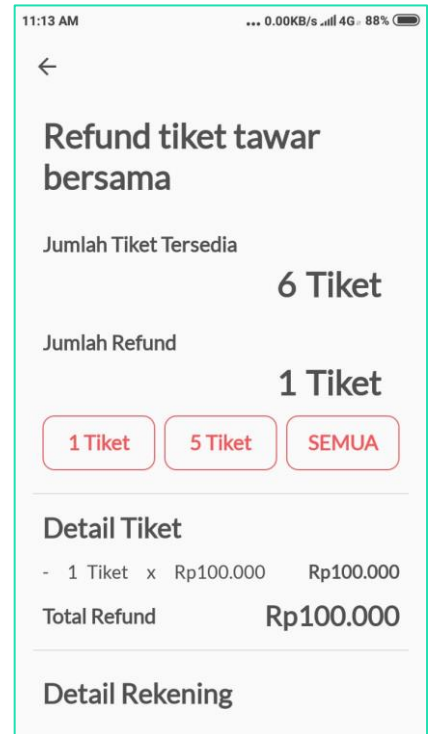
11:13 AM
... 0.00KB/s 4G 88%

←

Refund tiket tawar bersama

Jumlah Tiket Tersedia

6 Tiket

Jumlah Refund

1 Tiket

1 Tiket
5 Tiket
SEMUA

Detail Tiket

- 1 Tiket x Rp100.000 Rp100.000

Total Refund Rp100.000

Detail Rekening